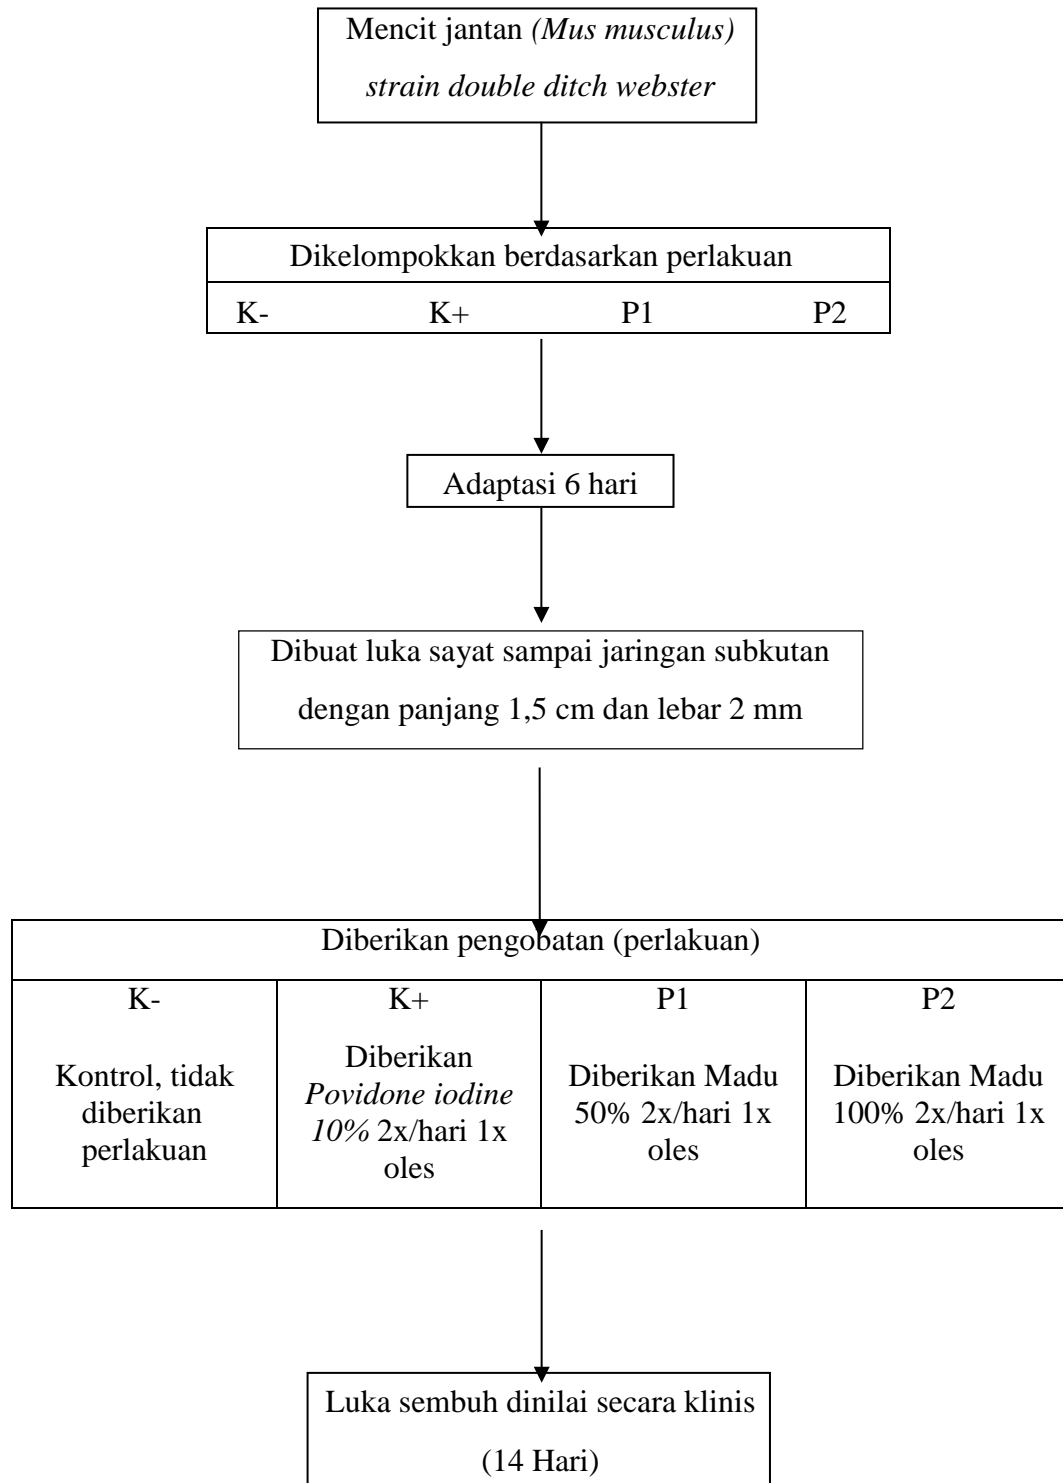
Mencit jantan (Mus musculus) strain double ditch webster

Dikelompokkan berdasarkan perlakuan

K- K+ P1 P2

Adaptasi 6 hari

Dibuat luka sayat sampai jaringan subkutan dengan panjang 1,5 cm dan lebar 2 mm

Diberikan pengobatan (perlakuan)

| K- | K+ | P1 | P2 |
|---|---|---|---|
| Kontrol, tidak diberikan perlakuan | Diberikan Povidone iodine 10% 2x/hari 1x oles | Diberikan Madu 50% 2x/hari 1x oles | Diberikan Madu 100% 2x/hari 1x oles |

Luka sembuh dinilai secara klinis

(14 Hari)